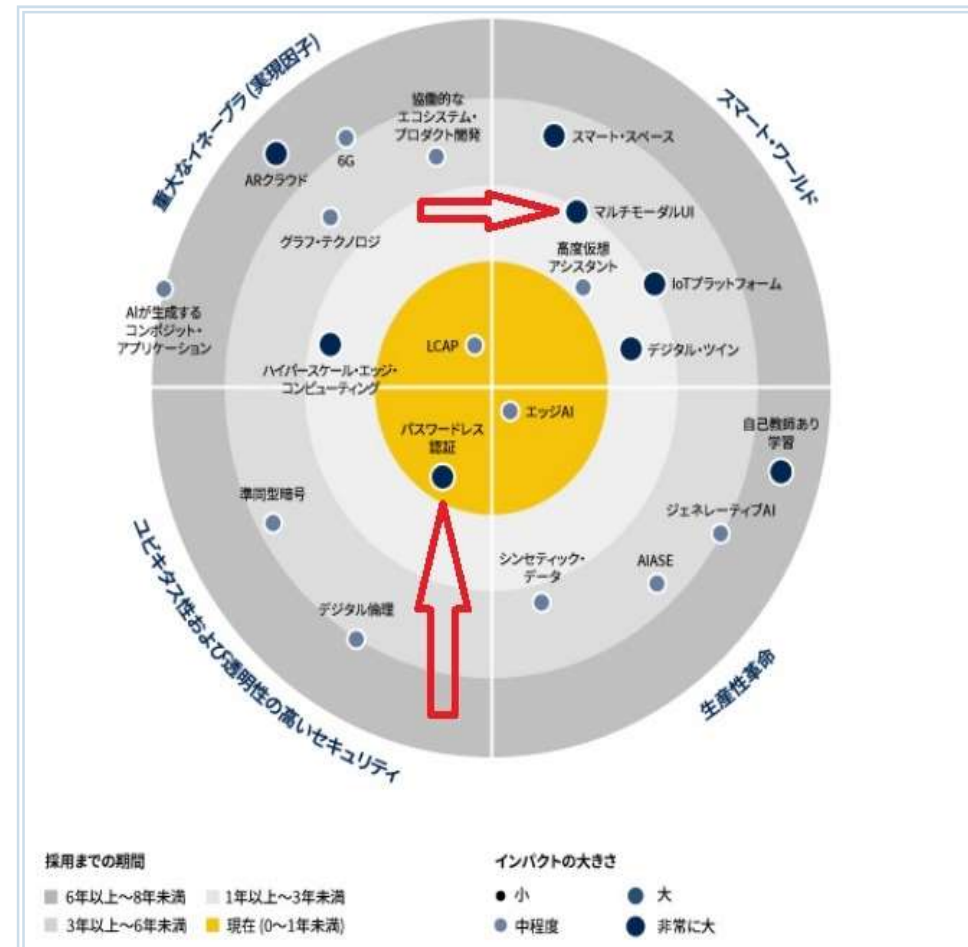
重大なイネーブラ (実現因子)

スマート・ワールド

ユビキタス性および透明性の高いセキュリティ

生産性革命

ARクラウド

6G

協働的なエコシステム・プロダクト開発

スマート・スペース

マルチモーダルUI

グラフ・テクノロジ

高度仮想アシスタント

IoTプラットフォーム

AIが生成するコンポジット・アプリケーション

LCAP

デジタル・ツイン

ハイパースケール・エッジ・コンピューティング

エッジAI

パスワードレス認証

自己教師あり学習

準同型暗号

ジェネレーティブAI

シンセティック・データ

AIASE

デジタル倫理

採用までの期間

6年以上~8年未満

1年以上~3年未満

3年以上~6年未満

現在 (0~1年未満)

インパクトの大きさ

小

大

中程度

非常に大